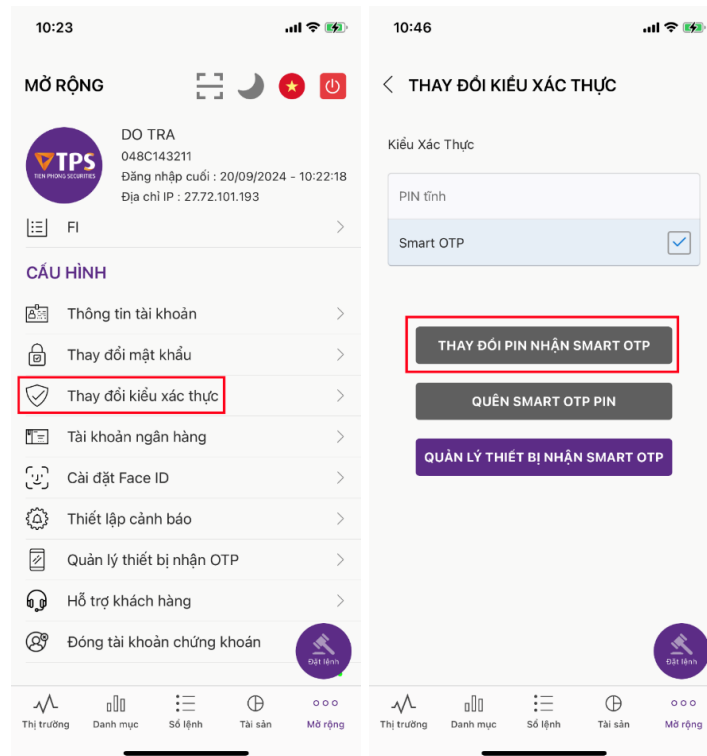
10:23

MỞ RỘNG

TPS
TIEN PHONG SECURITIES

DO TRA
048C143211
Đăng nhập cuối : 20/09/2024 - 10:22:18
Địa chỉ IP : 27.72.101.193

FI

CẤU HÌNH

Thông tin tài khoản

Thay đổi mật khẩu

Thay đổi kiểu xác thực

Tài khoản ngân hàng

Cài đặt Face ID

Thiết lập cảnh báo

Quản lý thiết bị nhận OTP

Hỗ trợ khách hàng

Đóng tài khoản chứng khoán

Đặt lệnh

Thị trường Danh mục Sổ lệnh Tài sản Mở rộng

10:46

THAY ĐỔI KIỂU XÁC THỰC

Kiểu Xác Thực

PIN tĩnh

Smart OTP

THAY ĐỔI PIN NHẬN SMART OTP

QUÊN SMART OTP PIN

QUẢN LÝ THIẾT BỊ NHẬN SMART OTP

Đặt lệnh

Thị trường Danh mục Sổ lệnh Tài sản Mở rộng